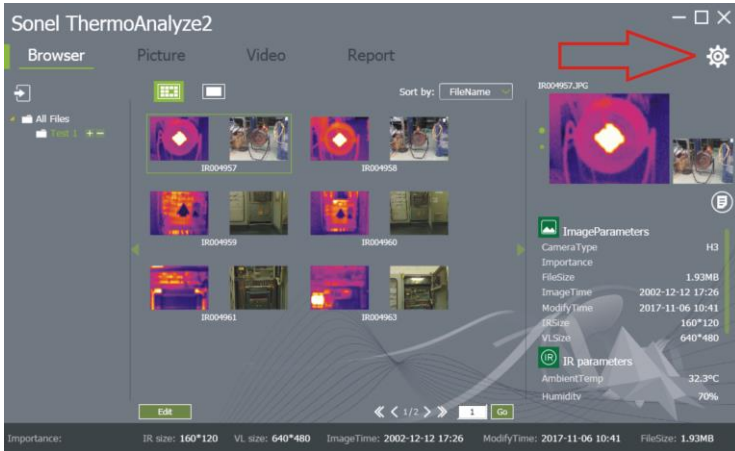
Sonel ThermoAnalyze2

Browser Picture Video Report

Sort by: FileName

All Files
Test 1

IR004957
IR004958
IR004959
IR004960
IR004961
IR004963

IR004957.JPG

ImageParameters

| CameraType | H3 |
|---|---|
| Importance | |
| FileSize | 1.93MB |
| ImageTime | 2002-12-12 17:26 |
| ModifyTime | 2017-11-06 10:41 |
| IRSize | 160*120 |
| VLSize | 640*480 |

IR parameters

| AmbientTemp | 32.3°C |
|---|---|
| Humidity | 70% |

Edit

1/2

1 Go

Importance: IR size: 160*120 VL size: 640*480 ImageTime: 2002-12-12 17:26 ModifyTime: 2017-11-06 10:41 FileSize: 1.93MB